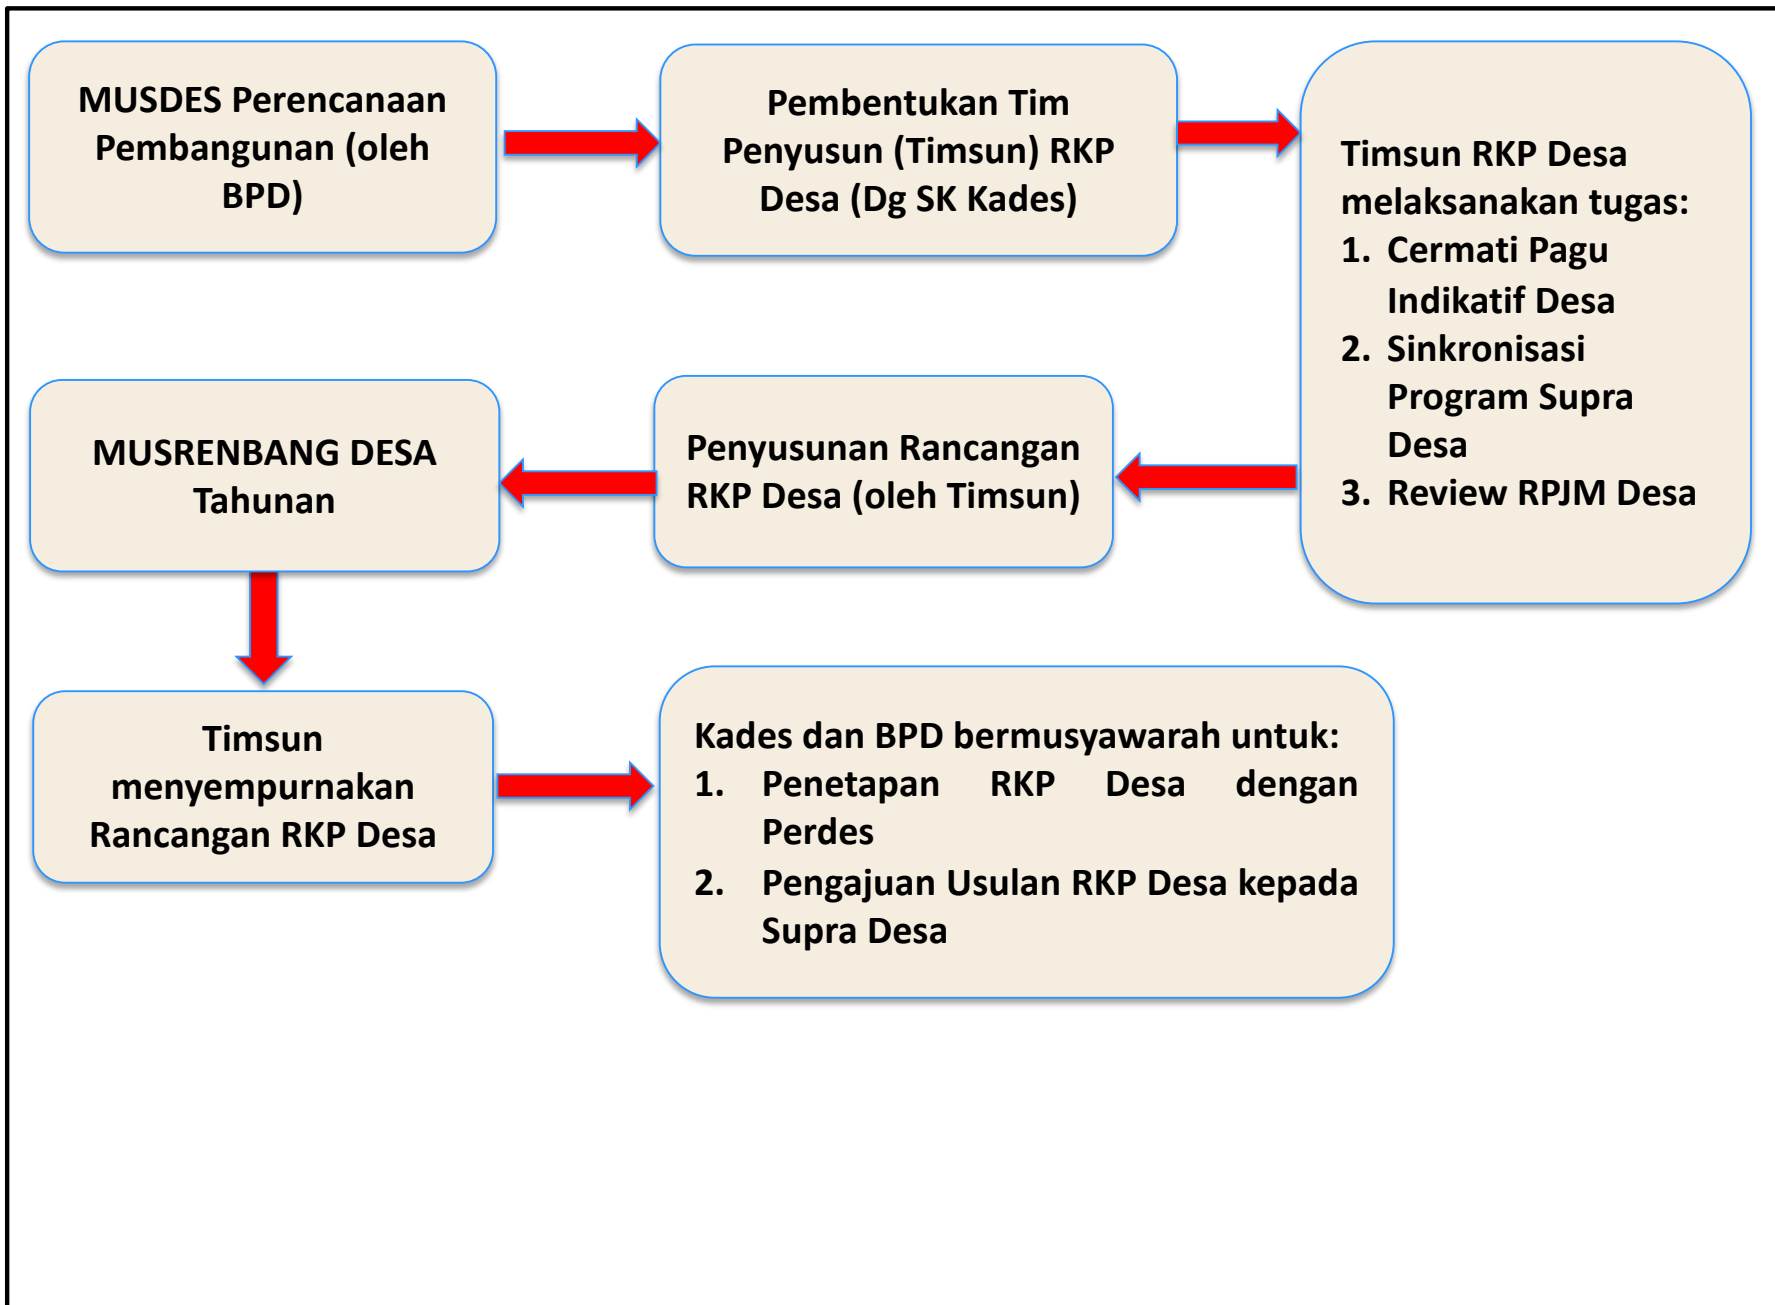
MUSDES Perencanaan Pembangunan (oleh BPD)

Pembentukan Tim Penyusun (Timsun) RKP Desa (Dg SK Kades)

Timsun RKP Desa melaksanakan tugas:
1. Cermati Pagu Indikatif Desa
2. Sinkronisasi Program Supra Desa
3. Review RPJM Desa

Penyusunan Rancangan RKP Desa (oleh Timsun)

MUSRENBANG DESA Tahunan

Timsun menyempurnakan Rancangan RKP Desa

Kades dan BPD bermusyawarah untuk:
1. Penetapan RKP Desa dengan Perdes
2. Pengajuan Usulan RKP Desa kepada Supra Desa